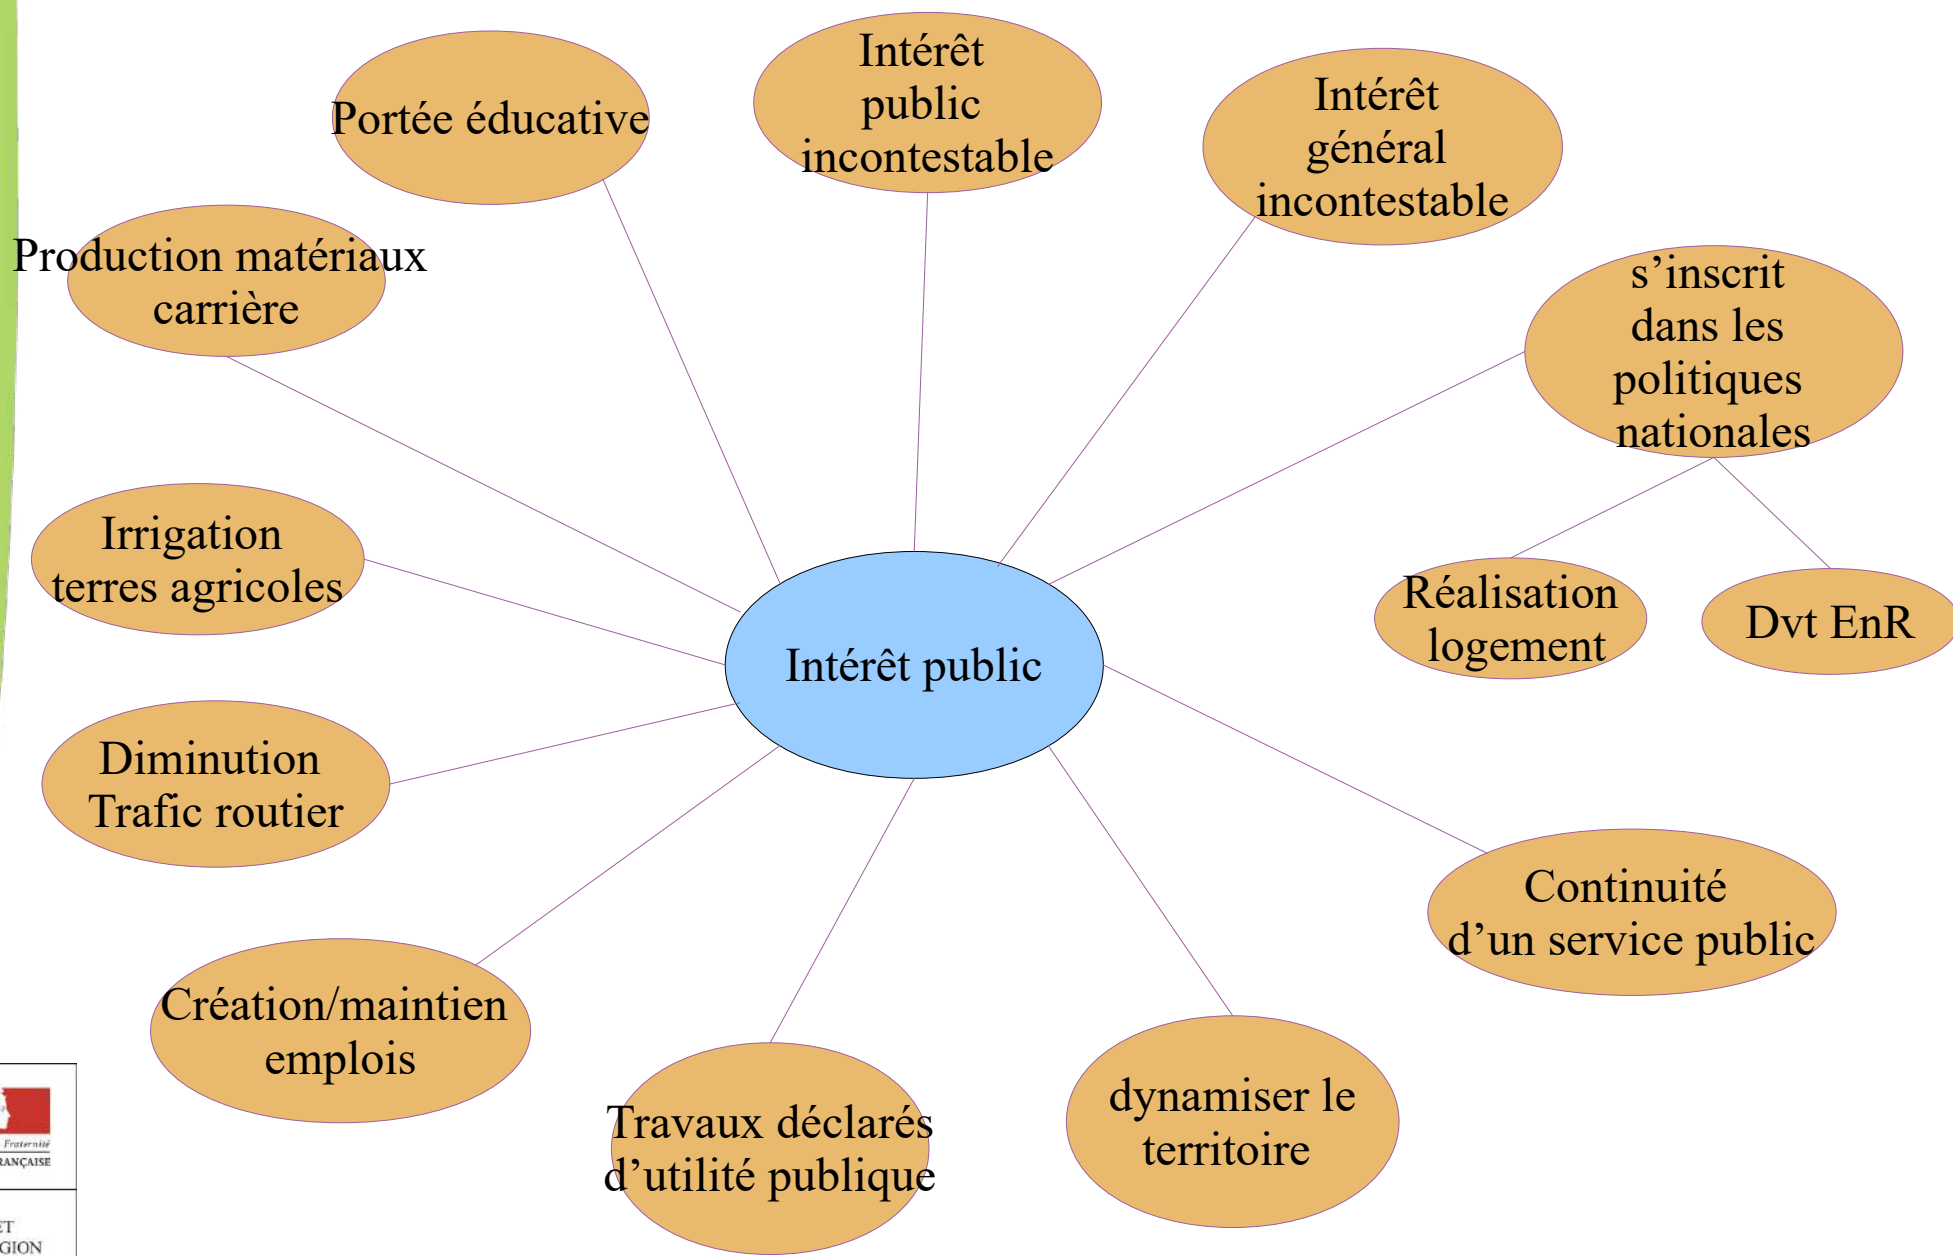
Intérêt public

Portée éducative

Intérêt public incontestable

Intérêt général incontestable

s’inscrit dans les politiques nationales

Réalisation logement

Dvt EnR

Production matériaux carrière

Irrigation terres agricoles

Diminution Trafic routier

Création/maintien emplois

Travaux déclarés d’utilité publique

dynamiser le territoire

Continuité d’un service public

Fraternité
RANÇAISE

ET
GION